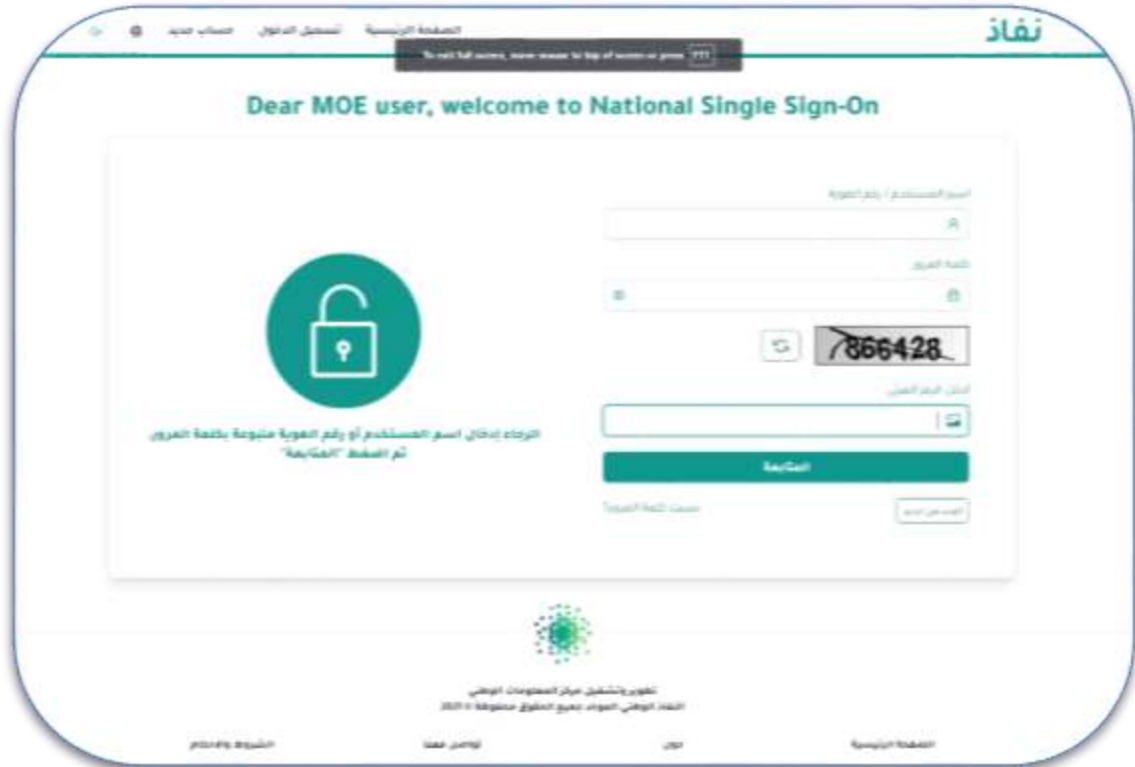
نفاذ

الصفحة الرئيسية تسجيل الدخول حساب جديد

To exit full screen, move mouse to top of screen or press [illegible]

Dear MOE user, welcome to National Single Sign-On

اسم المستخدم / رقم الهوية

كلمة المرور

866428

أدخل الرقم الظاهر

المتابعة

نسيت كلمة المرور؟

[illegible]

الرجاء إدخال اسم المستخدم أو رقم الهوية متبوعة بكلمة المرور ثم اضغط "المتابعة"

تطوير وتشغيل مركز المعلومات الوطني
النفاذ الوطني الموحد جميع الحقوق محفوظة © 2021

الصفحة الرئيسية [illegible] تواصل معنا الشروط والأحكام